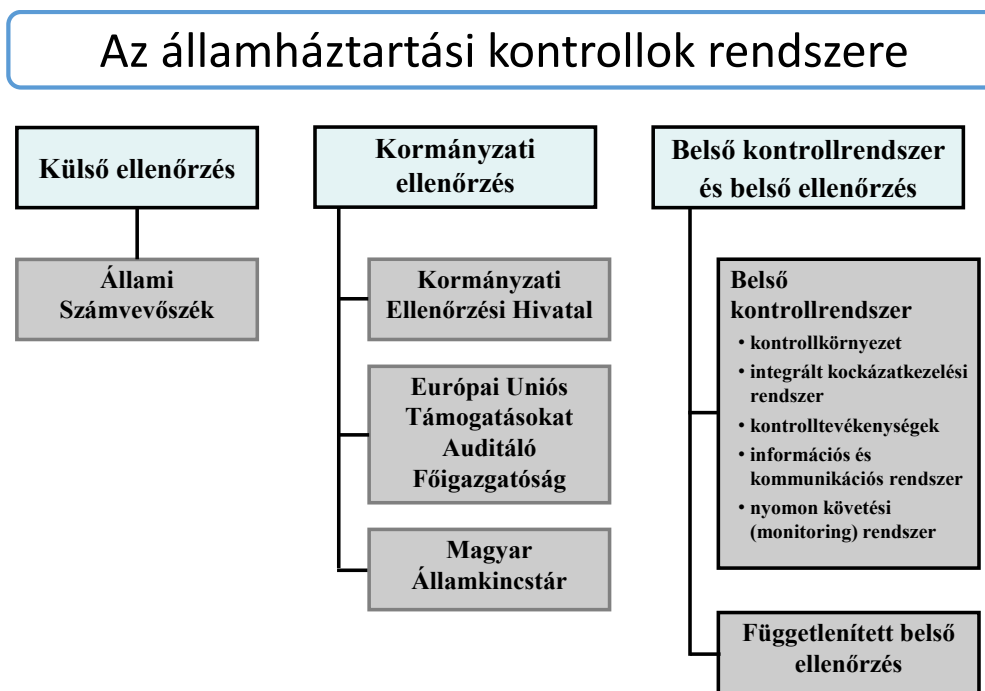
Az államháztartási kontrollok rendszere

Külső ellenőrzés

Állami Számvevőszék

Kormányzati ellenőrzés

Kormányzati Ellenőrzési Hivatal

Európai Uniós Támogatásokat Auditáló Főigazgatóság

Magyar Államkincstár

Belső kontrollrendszer és belső ellenőrzés

Belső kontrollrendszer
• kontrollkörnyezet
• integrált kockázatkezelési rendszer
• kontrolltevékenységek
• információs és kommunikációs rendszer
• nyomon követési (monitoring) rendszer

Függetlenített belső ellenőrzés